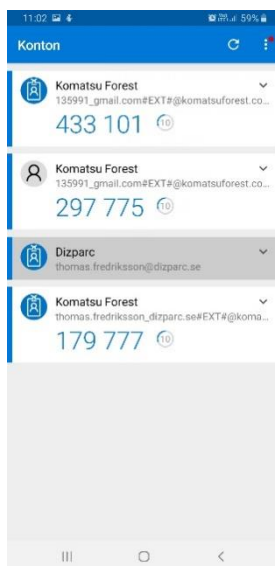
11:02 59%

Konton

Komatsu Forest
135991_gmail.com#EXT#@komatsuforest.co...
433 101 10

Komatsu Forest
135991_gmail.com#EXT#@komatsuforest.co...
297 775 10

Dizparc
thomas.fredriksson@dizparc.se

Komatsu Forest
thomas.fredriksson_dizparc.se#EXT#@koma...
179 777 10